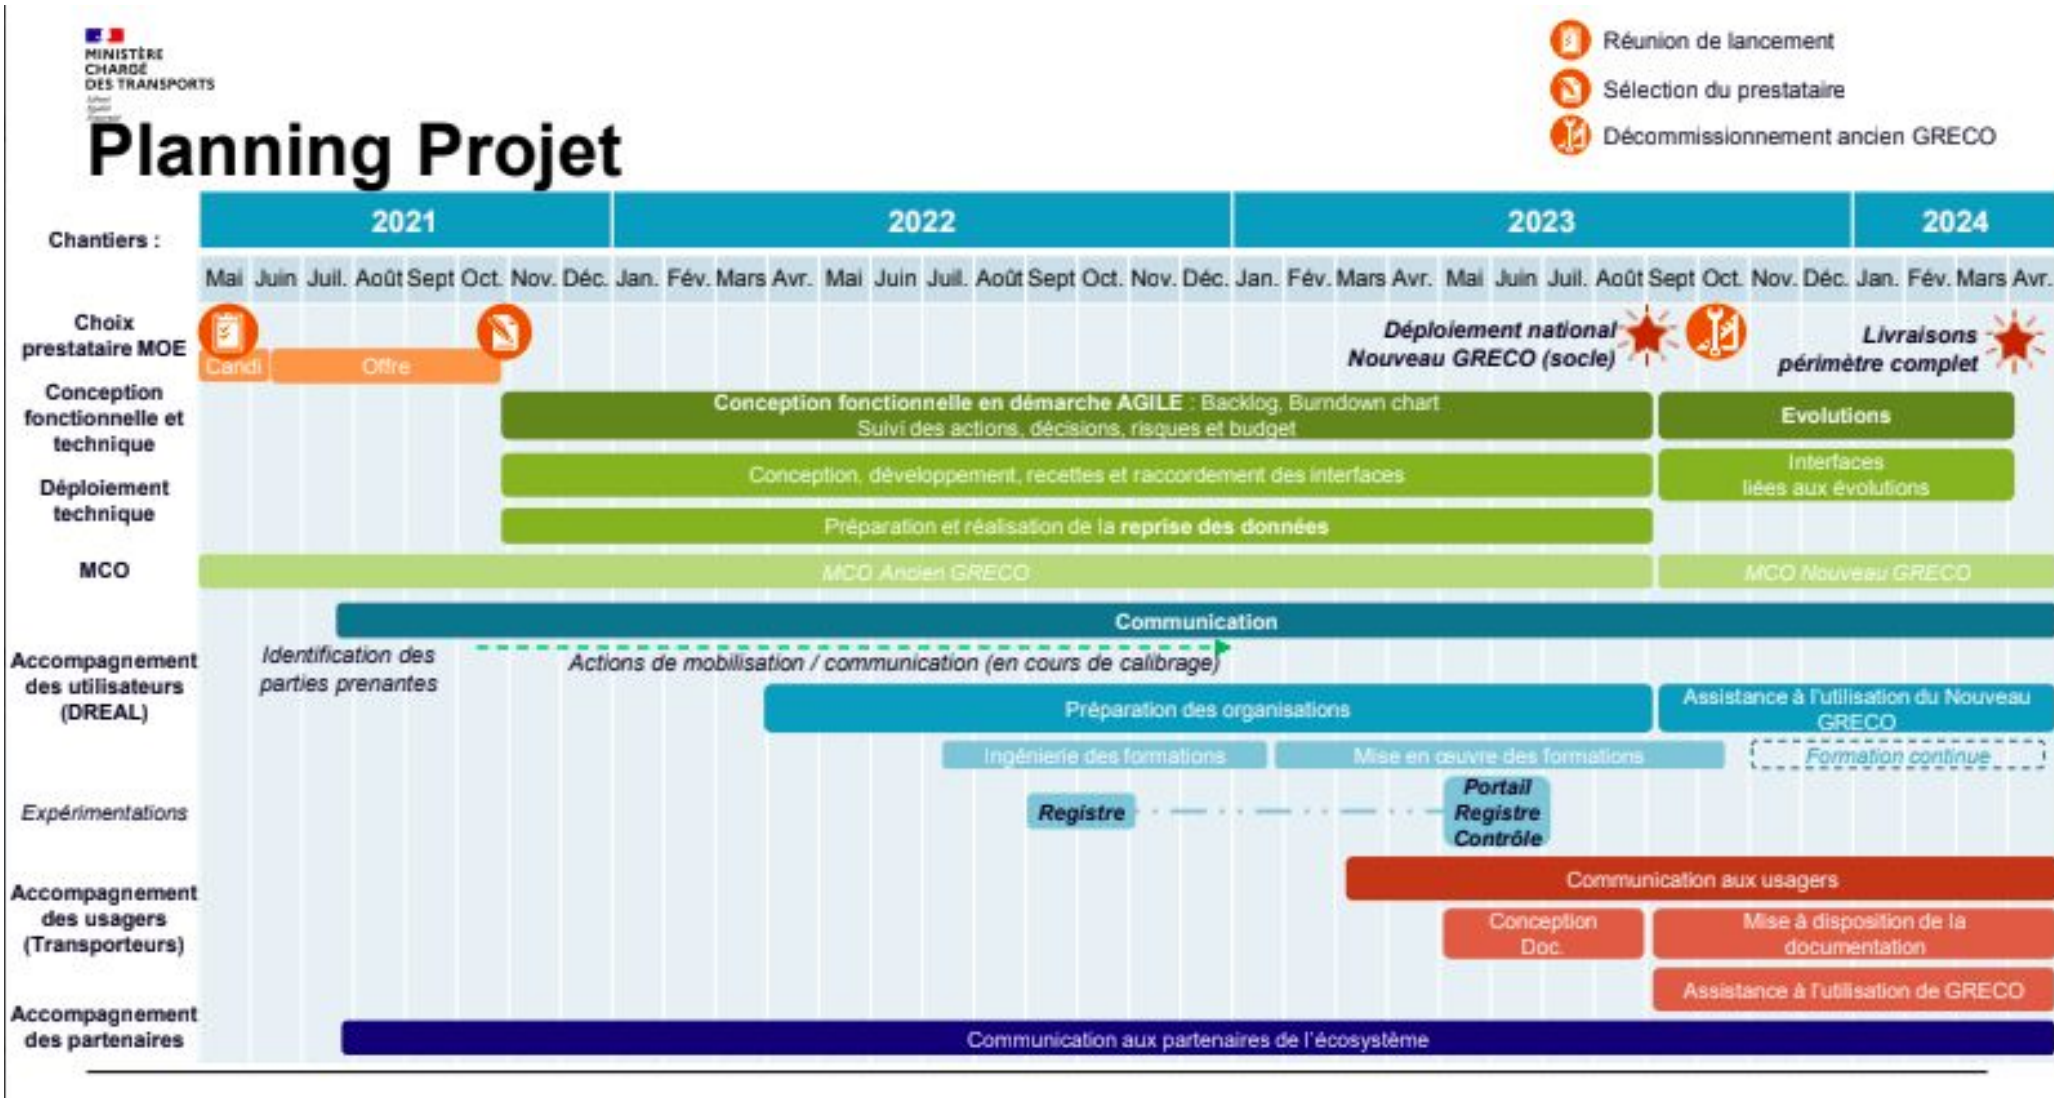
MINISTÈRE CHARGÉ DES TRANSPORTS

Planning Projet

Réunion de lancement
Sélection du prestataire
Décommissionnement ancien GRECO

Chantiers :

2021 2022 2023 2024

Mai Juin Juil. Août Sept Oct. Nov. Déc. Jan. Fév. Mars Avr. Mai Juin Juil. Août Sept Oct. Nov. Déc. Jan. Fév. Mars Avr. Mai Juin Juil. Août Sept Oct. Nov. Déc. Jan. Fév. Mars Avr.

Choix prestataire MOE
Candi
Offre
Déploiement national Nouveau GRECO (socle)
Livraisons périmètre complet

Conception fonctionnelle et technique
Conception fonctionnelle en démarche AGILE : Backlog, Burndown chart Suivi des actions, décisions, risques et budget
Evolutions

Déploiement technique
Conception, développement, recettes et raccordement des interfaces
Interfaces liées aux évolutions
Préparation et réalisation de la reprise des données

MCO
MCO Ancien GRECO
MCO Nouveau GRECO

Communication

Accompagnement des utilisateurs (DREAL)
Identification des parties prenantes
Actions de mobilisation / communication (en cours de calibrage)
Préparation des organisations
Assistance à l'utilisation du Nouveau GRECO
Ingénierie des formations
Mise en œuvre des formations
Formation continue

Expérimentations
Registre
Portail Registre Contrôle

Accompagnement des usagers (Transporteurs)
Communication aux usagers
Conception Doc.
Mise à disposition de la documentation
Assistance à l'utilisation de GRECO

Accompagnement des partenaires
Communication aux partenaires de l'écosystème